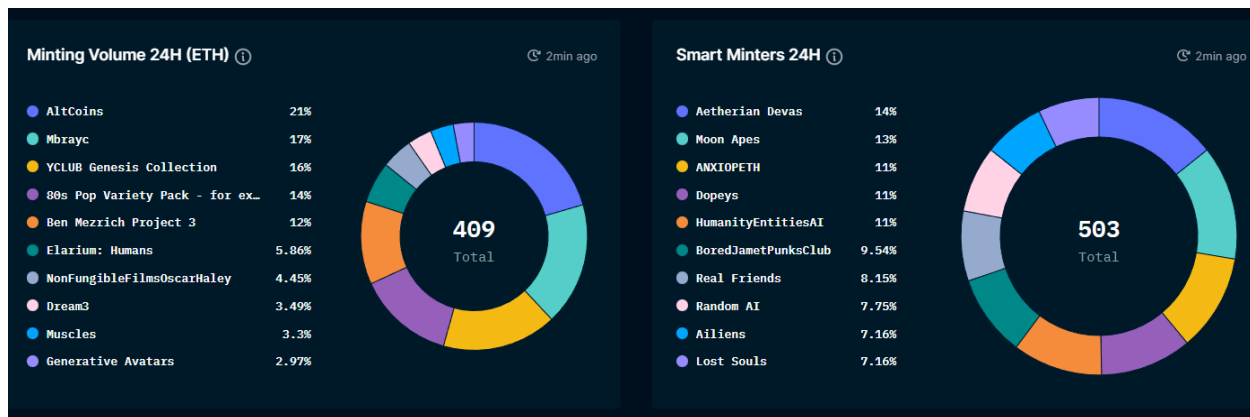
Minting Volume 24H (ETH) ⓘ

2min ago

| | |
|---|---|
| AltCoins | 21% |
| Mbrayc | 17% |
| YCLUB Genesis Collection | 16% |
| 80s Pop Variety Pack - for ex… | 14% |
| Ben Mezrich Project 3 | 12% |
| Elarium: Humans | 5.86% |
| NonFungibleFilmsOscarHaley | 4.45% |
| Dream3 | 3.49% |
| Muscles | 3.3% |
| Generative Avatars | 2.97% |

409
Total

Smart Minters 24H ⓘ

2min ago

| | |
|---|---|
| Aetherian Devas | 14% |
| Moon Apes | 13% |
| ANXIOPETH | 11% |
| Dopeys | 11% |
| HumanityEntitiesAI | 11% |
| BoredJametPunksClub | 9.54% |
| Real Friends | 8.15% |
| Random AI | 7.75% |
| Ailiens | 7.16% |
| Lost Souls | 7.16% |

503
Total